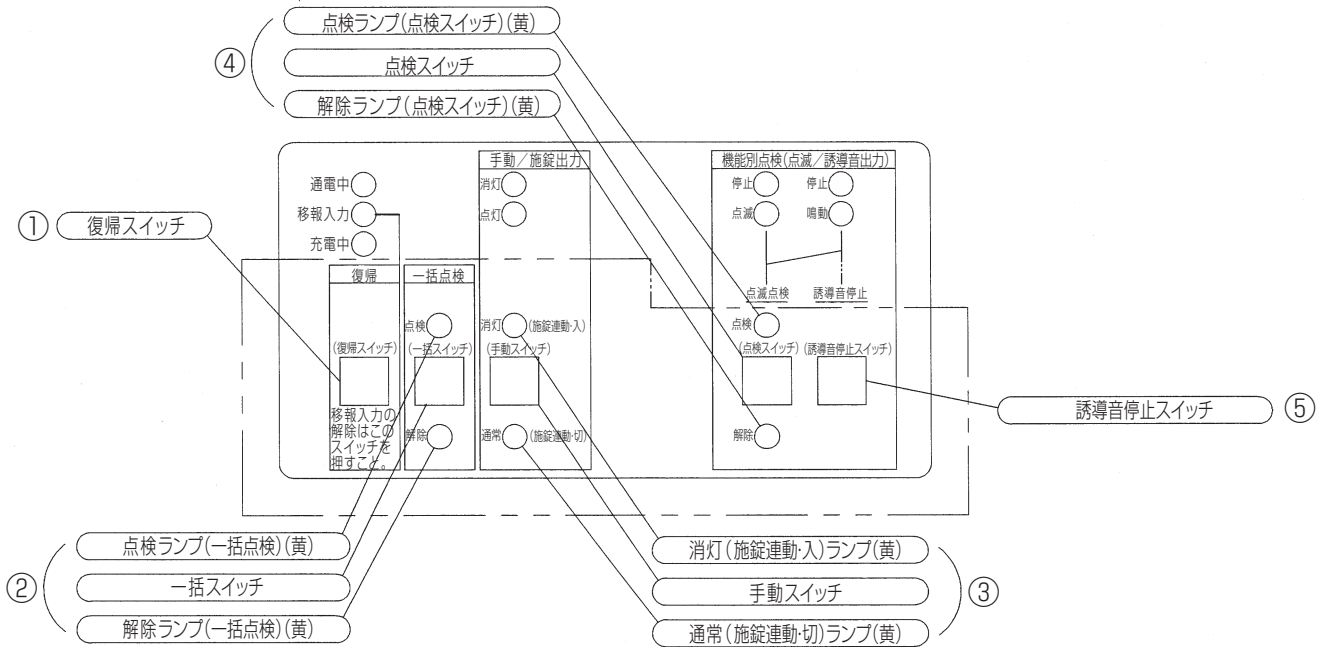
④
点検ランプ(点検スイッチ)(黄)
点検スイッチ
解除ランプ(点検スイッチ)(黄)

① 復帰スイッチ

通電中
移報入力
充電中

復帰
(復帰スイッチ)
移報入力の解除はこのスイッチを押すこと。

一括点検
点検
(一括スイッチ)
解除

手動／施錠出力
消灯
点灯
消灯 (施錠連動･入)
(手動スイッチ)
通常 (施錠連動･切)

機能別点検(点滅／誘導音出力)
停止
点滅
停止
鳴動
点滅点検
誘導音停止
点検
(点検スイッチ)
(誘導音停止スイッチ)
解除

誘導音停止スイッチ ⑤

②
点検ランプ(一括点検)(黄)
一括スイッチ
解除ランプ(一括点検)(黄)

③
消灯(施錠連動･入)ランプ(黄)
手動スイッチ
通常(施錠連動･切)ランプ(黄)